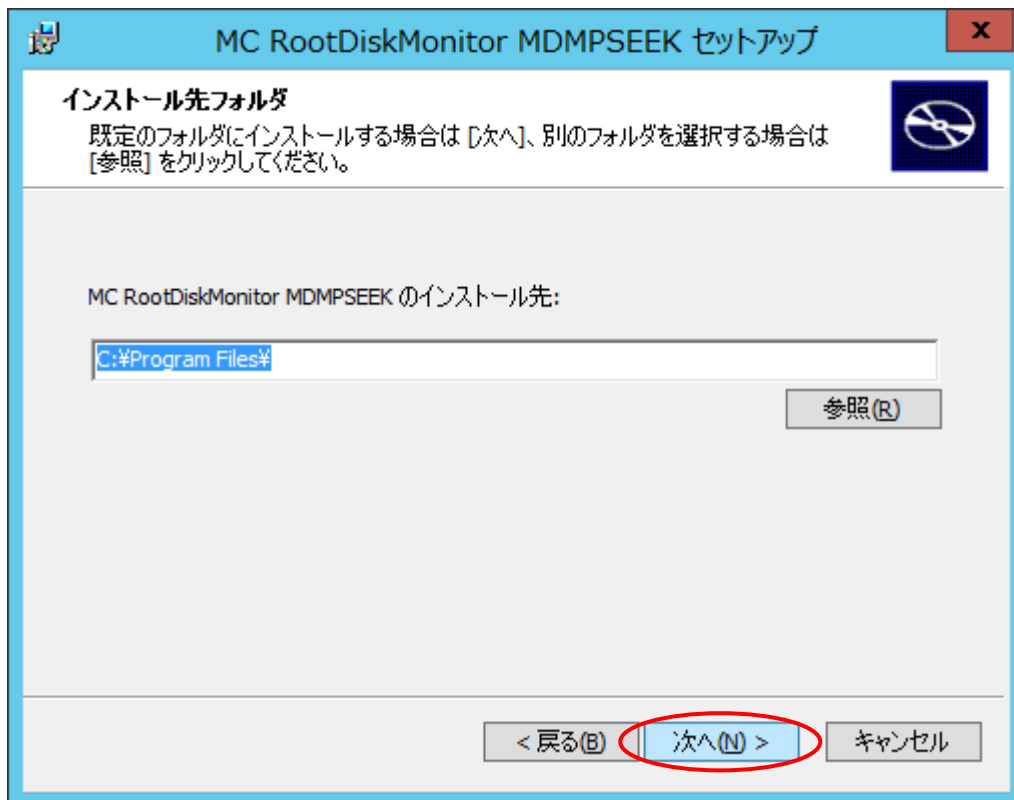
MC RootDiskMonitor MDMPSEEK セットアップ

x

インストール先フォルダ

既定のフォルダにインストールする場合は [次へ]、別のフォルダを選択する場合は [参照] をクリックしてください。

MC RootDiskMonitor MDMPSEEK のインストール先:

C:¥Program Files¥

参照(R)

< 戻る(B)

次へ(N) >

キャンセル